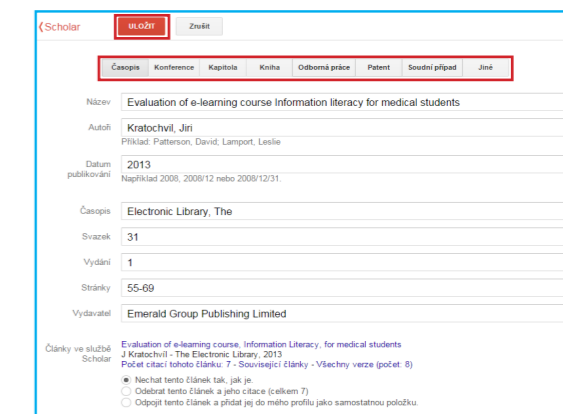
❮Scholar

ULOŽIT

Zrušit

| Časopis | Konference | Kapitola | Kniha | Odborná práce | Patent | Soudní případ | Jiné |
|---|---|---|---|---|---|---|---|

Název
Evaluation of e-learning course Information literacy for medical students

Autoři
Kratochvil, Jiri
Příklad: Patterson, David; Lamport, Leslie

Datum publikování
2013
Například 2008, 2008/12 nebo 2008/12/31.

Časopis
Electronic Library, The

Svazek
31

Vydání
1

Stránky
55-69

Vydavatel
Emerald Group Publishing Limited

Články ve službě Scholar
Evaluation of e-learning course, Information Literacy, for medical students
J Kratochvíl - The Electronic Library, 2013
Počet citací tohoto článku: 7 - Související články - Všechny verze (počet: 8)

Nechat tento článek tak, jak je.
Odebrat tento článek a jeho citace (celkem 7)
Odpojit tento článek a přidat jej do mého profilu jako samostatnou položku.